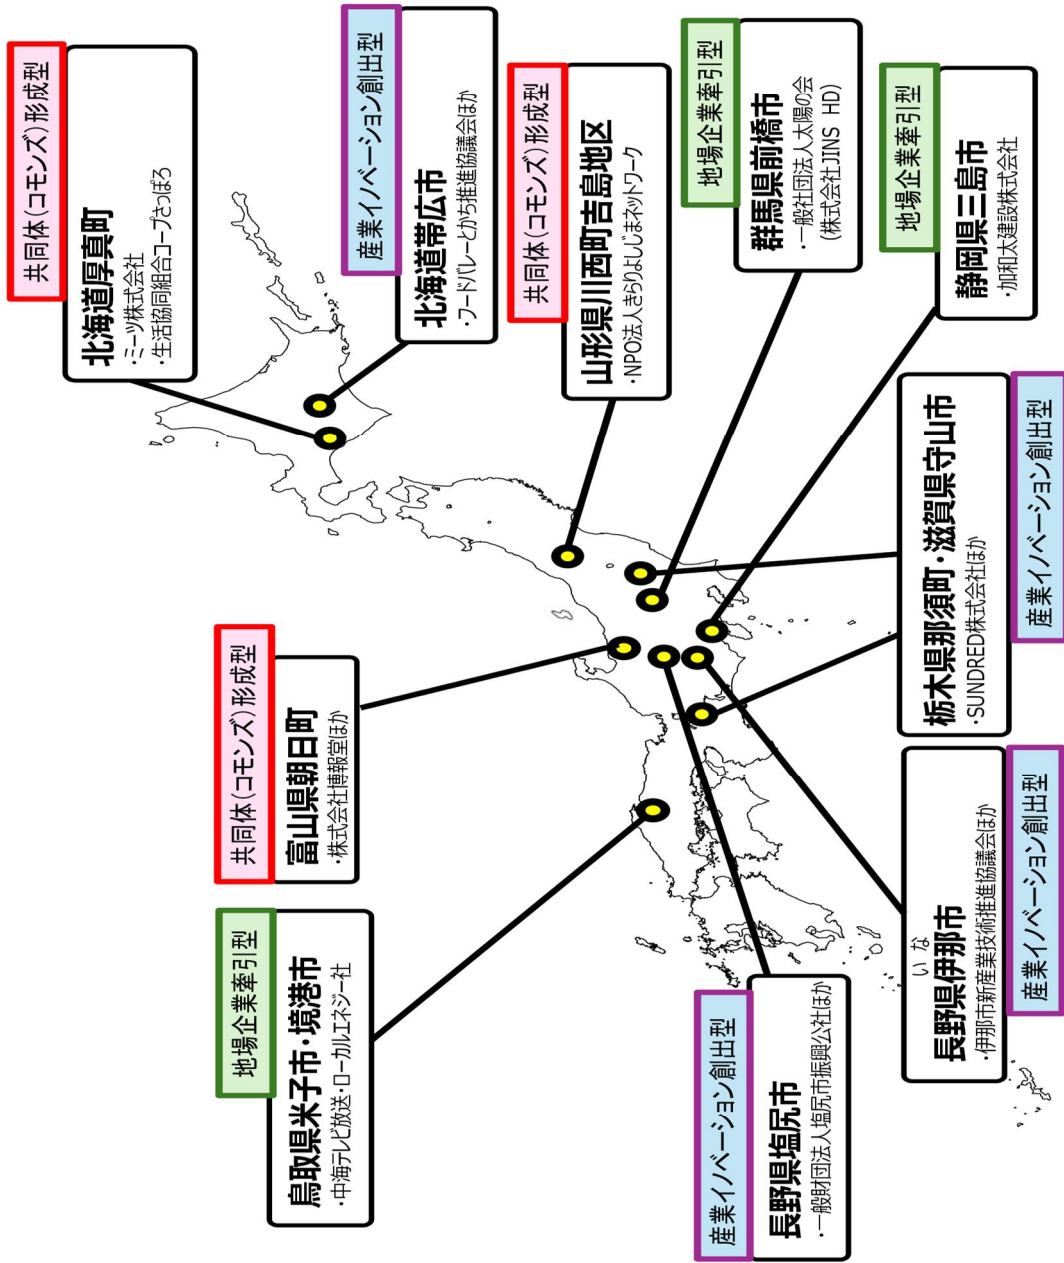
共同体(コモンズ)形成型
北海道厚真町
・ミーツ株式会社
・生活協同組合コープさっぽろ

産業イノベーション創出型
北海道帯広市
・フードバレーとかち推進協議会ほか

共同体(コモンズ)形成型
山形県川西町吉島地区
・NPO法人きらりよしじまネットワーク

地場企業牽引型
群馬県前橋市
・一般社団法人太陽の会
(株式会社JINS HD)

地場企業牽引型
静岡県三島市
・加和太建設株式会社

栃木県那須町・滋賀県守山市
・SUNDRED株式会社ほか
産業イノベーション創出型

共同体(コモンズ)形成型
富山県朝日町
・株式会社博報堂ほか

地場企業牽引型
鳥取県米子市・境港市
・中海テレビ放送・ローカルエナジー社

いな
長野県伊那市
・伊那市新産業技術推進協議会ほか
産業イノベーション創出型

産業イノベーション創出型
長野県塩尻市
・一般財団法人塩尻市振興公社ほか